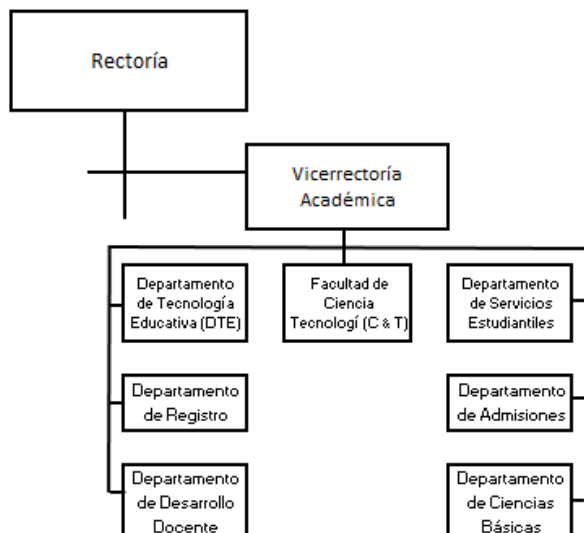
Rectoría

Vicerrectoría Académica

Departamento de Tecnología Educativa (DTE)

Facultad de Ciencia Tecnologí (C & T)

Departamento de Servicios Estudiantiles

Departamento de Registro

Departamento de Admisiones

Departamento de Desarrollo Docente

Departamento de Ciencias Básicas